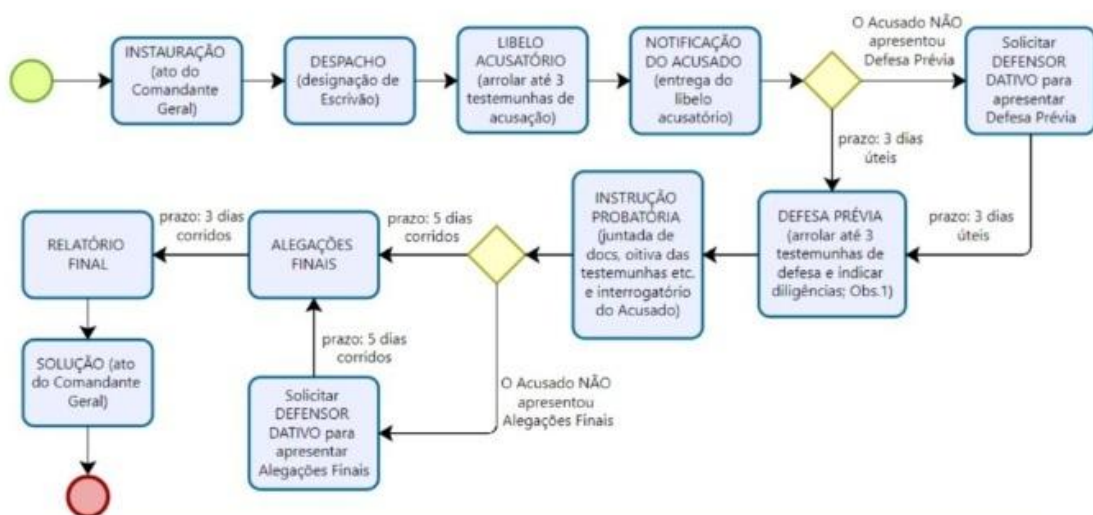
INSTAURAÇÃO (ato do Comandante Geral)

DESPACHO (designação de Escrivão)

LIBELO ACUSATÓRIO (arrolar até 3 testemunhas de acusação)

NOTIFICAÇÃO DO ACUSADO (entrega do libelo acusatório)

O Acusado NÃO apresentou Defesa Prévia

Solicitar DEFENSOR DATIVO para apresentar Defesa Prévia

prazo: 3 dias úteis

prazo: 3 dias úteis

DEFESA PRÉVIA (arrolar até 3 testemunhas de defesa e indicar diligências; Obs.1)

INSTRUÇÃO PROBATÓRIA (juntada de docs, oitiva das testemunhas etc. e interrogatório do Acusado)

prazo: 5 dias corridos

ALEGAÇÕES FINAIS

prazo: 3 dias corridos

RELATÓRIO FINAL

SOLUÇÃO (ato do Comandante Geral)

prazo: 5 dias corridos

Solicitar DEFENSOR DATIVO para apresentar Alegações Finais

O Acusado NÃO apresentou Alegações Finais